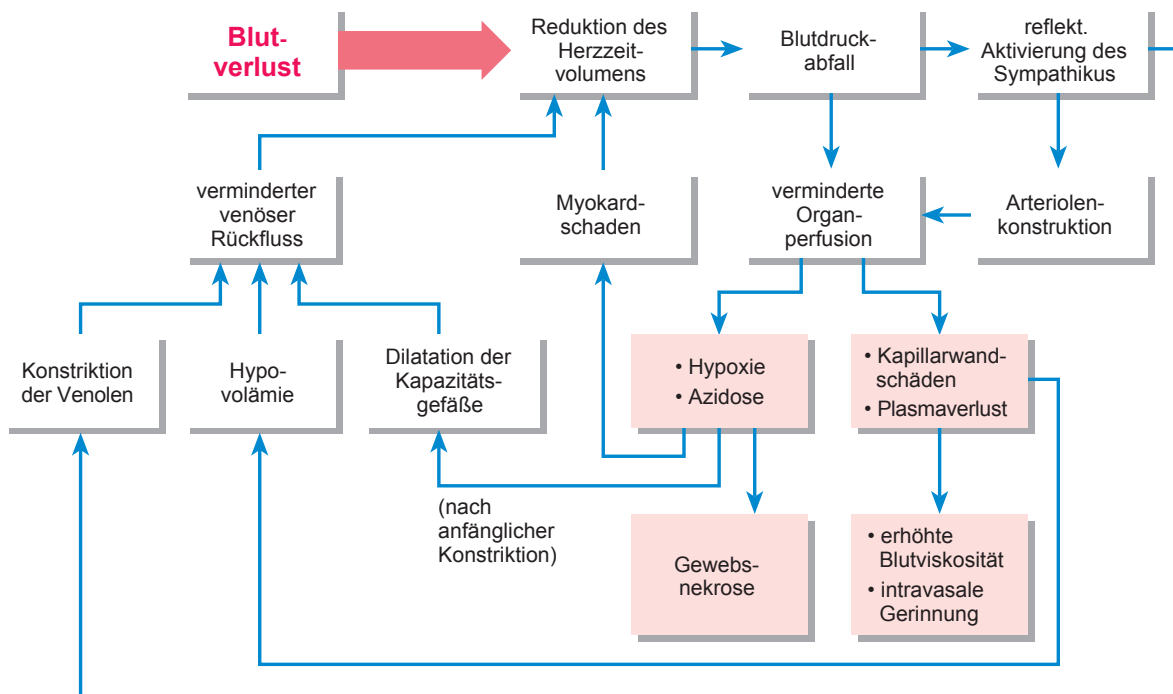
Blutverlust

Reduktion des Herzzeitvolumens

Blutdruckabfall

reflekt. Aktivierung des Sympathikus

verminderter venöser Rückfluss

Myokardschaden

verminderte Organperfusion

Arteriolenkonstruktion

Konstriktion der Venolen

Hypovolämie

Dilatation der Kapazitätsgefäße

• Hypoxie
• Azidose

• Kapillarwandschäden
• Plasmaverlust

(nach anfänglicher Konstriktion)

Gewebsnekrose

• erhöhte Blutviskosität
• intravasale Gerinnung